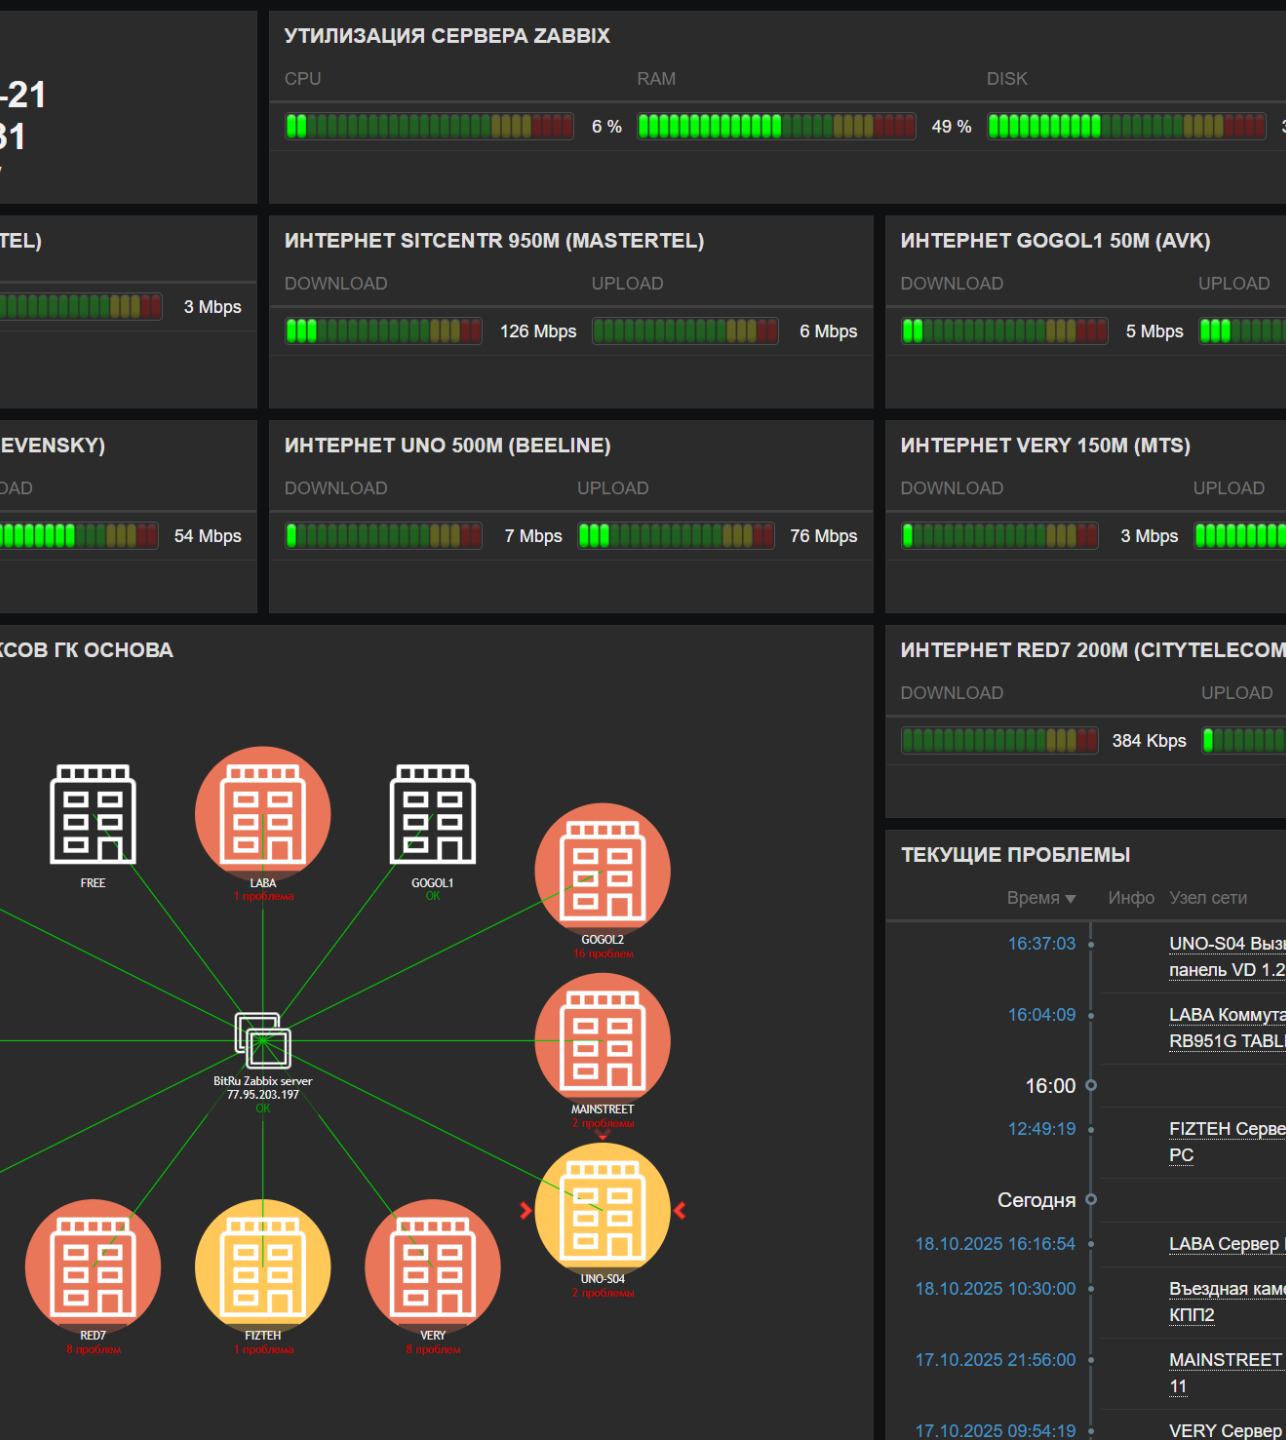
-21
31

УТИЛИЗАЦИЯ СЕРВЕРА ZABBIX
CPU
RAM
DISK
6 %
49 %

TEL)
3 Mbps

ИНТЕРНЕТ SITCENTR 950M (MASTERTEL)
DOWNLOAD
UPLOAD
126 Mbps
6 Mbps

ИНТЕРНЕТ GOGOL1 50M (AVK)
DOWNLOAD
UPLOAD
5 Mbps

EVENSKY)
OAD
54 Mbps

ИНТЕРНЕТ UNO 500M (BEELINE)
DOWNLOAD
UPLOAD
7 Mbps
76 Mbps

ИНТЕРНЕТ VERY 150M (MTS)
DOWNLOAD
UPLOAD
3 Mbps

КСОВ ГК ОСНОВА

FREE
LABA
1 проблема
GOGOL1
OK
GOGOL2
16 проблем
MAINSTREET
2 проблемы
BitRu Zabbix server
77.95.203.197
OK
UNO-S04
2 проблемы
RED7
8 проблем
FIZTEH
1 проблема
VERY
8 проблем

ИНТЕРНЕТ RED7 200M (CITYTELECOM
DOWNLOAD
UPLOAD
384 Kbps

ТЕКУЩИЕ ПРОБЛЕМЫ
Время ▾ Инфо Узел сети
16:37:03 UNO-S04 Выз панель VD 1.2
16:04:09 LABA Коммута RB951G TABL
16:00
12:49:19 FIZTEH Серве PC
Сегодня
18.10.2025 16:16:54 LABA Сервер
18.10.2025 10:30:00 Въездная кам КПП2
17.10.2025 21:56:00 MAINSTREET 11
17.10.2025 09:54:19 VERY Сервер